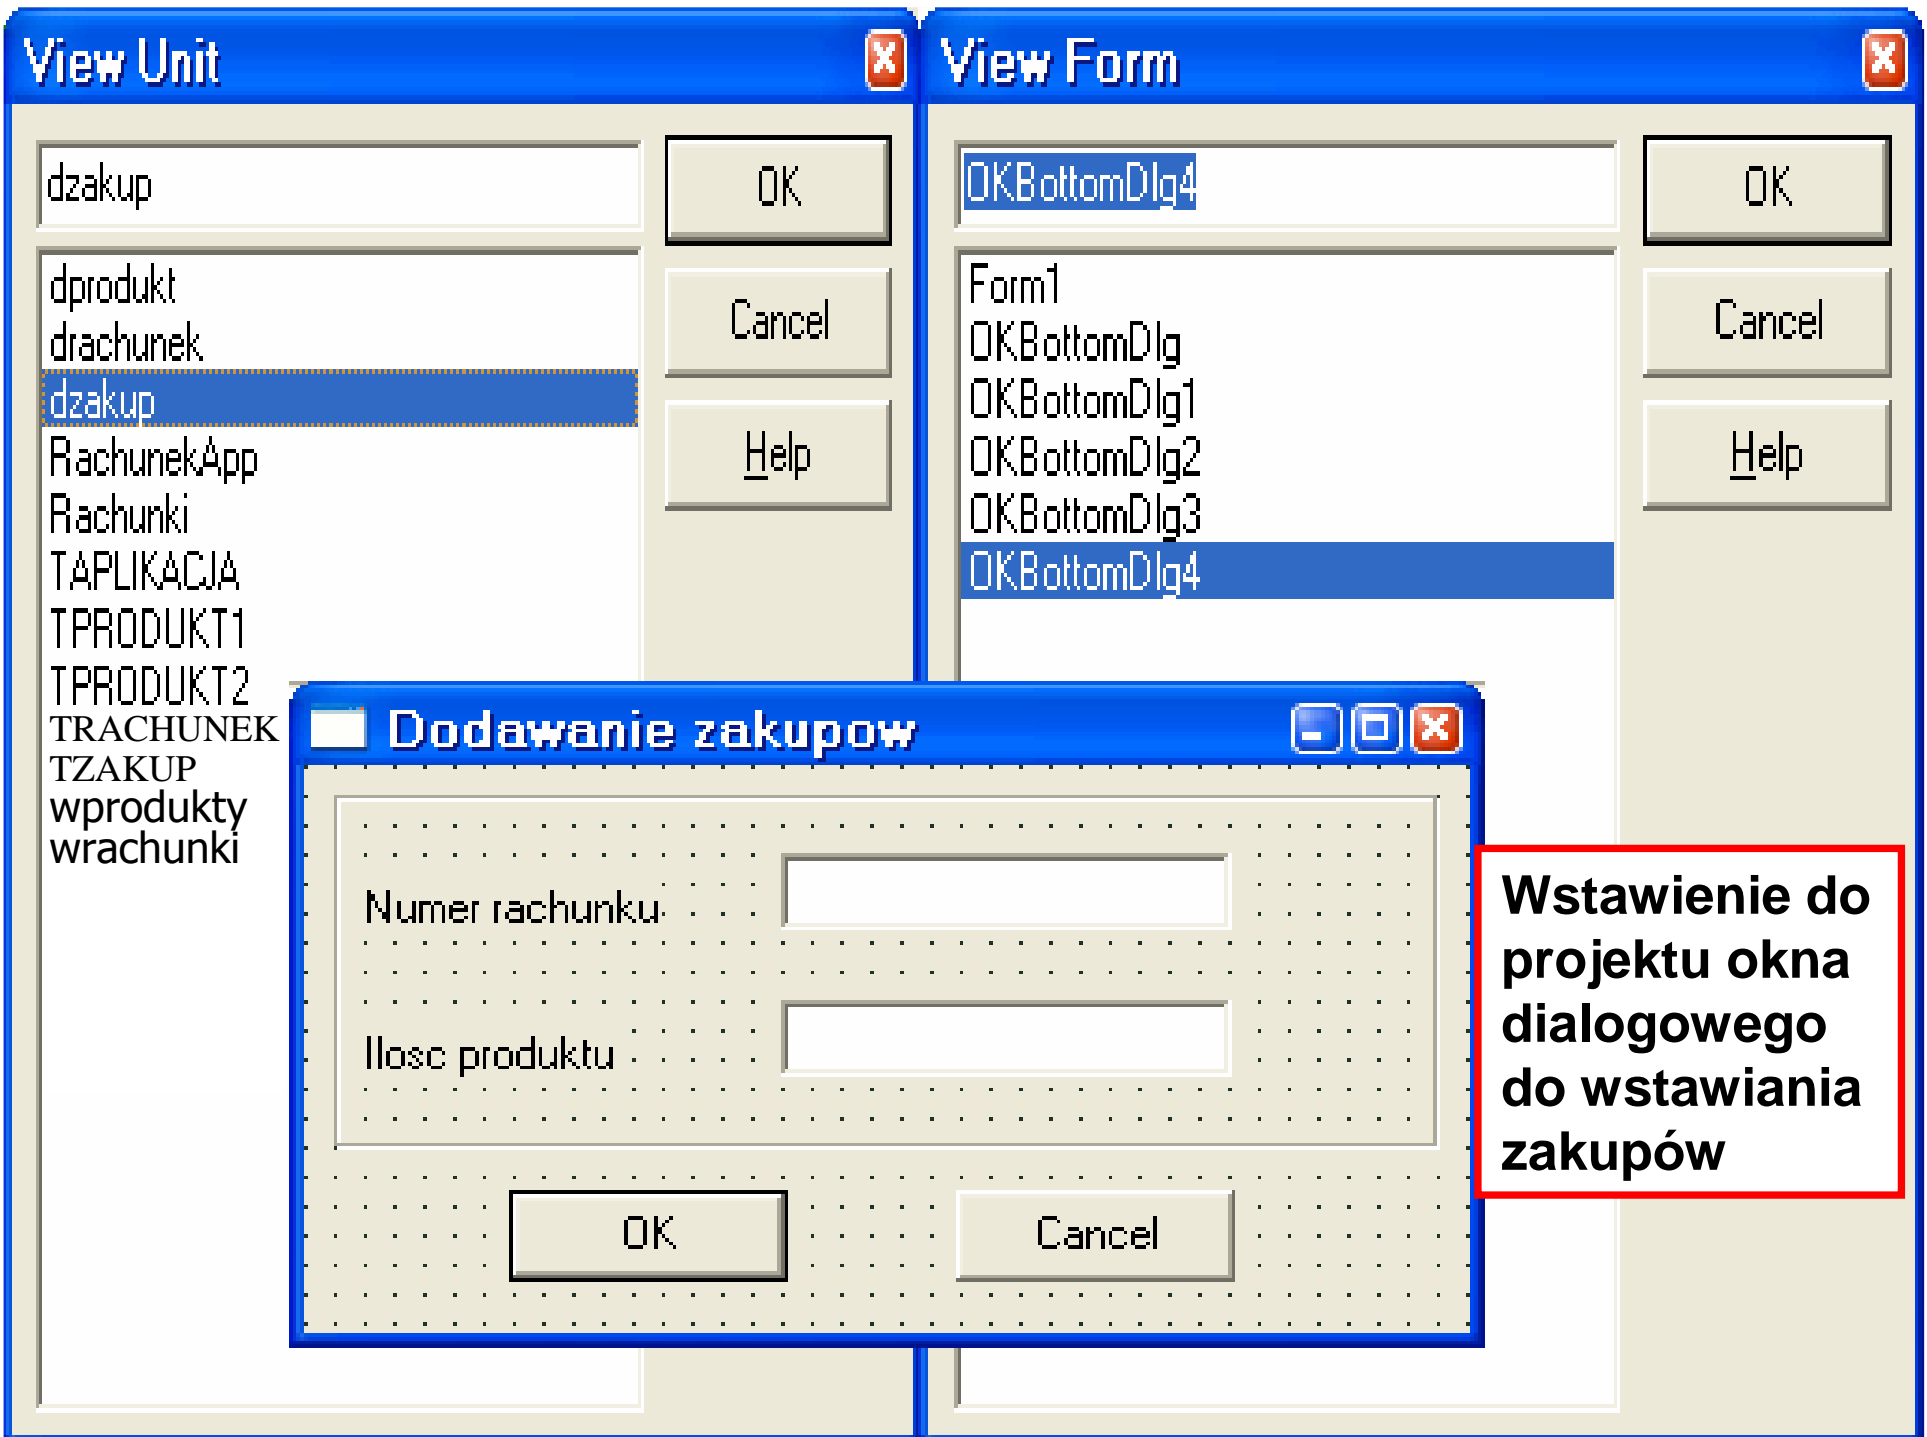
View Unit

dzakup

OK

Cancel

Help

dprodukt
drachunek
dzakup
RachunekApp
Rachunki
TAPLIKACJA
TPRODUKT1
TPRODUKT2
TRACHUNEK
TZAKUP
wprodukty
wrachunki

View Form

OKBottomDlg4

OK

Cancel

Help

Form1
OKBottomDlg
OKBottomDlg1
OKBottomDlg2
OKBottomDlg3
OKBottomDlg4

Dodawanie zakupow

Numer rachunku

Ilosc produktu

OK

Cancel

Wstawienie do projektu okna dialogowego do wstawiania zakupów